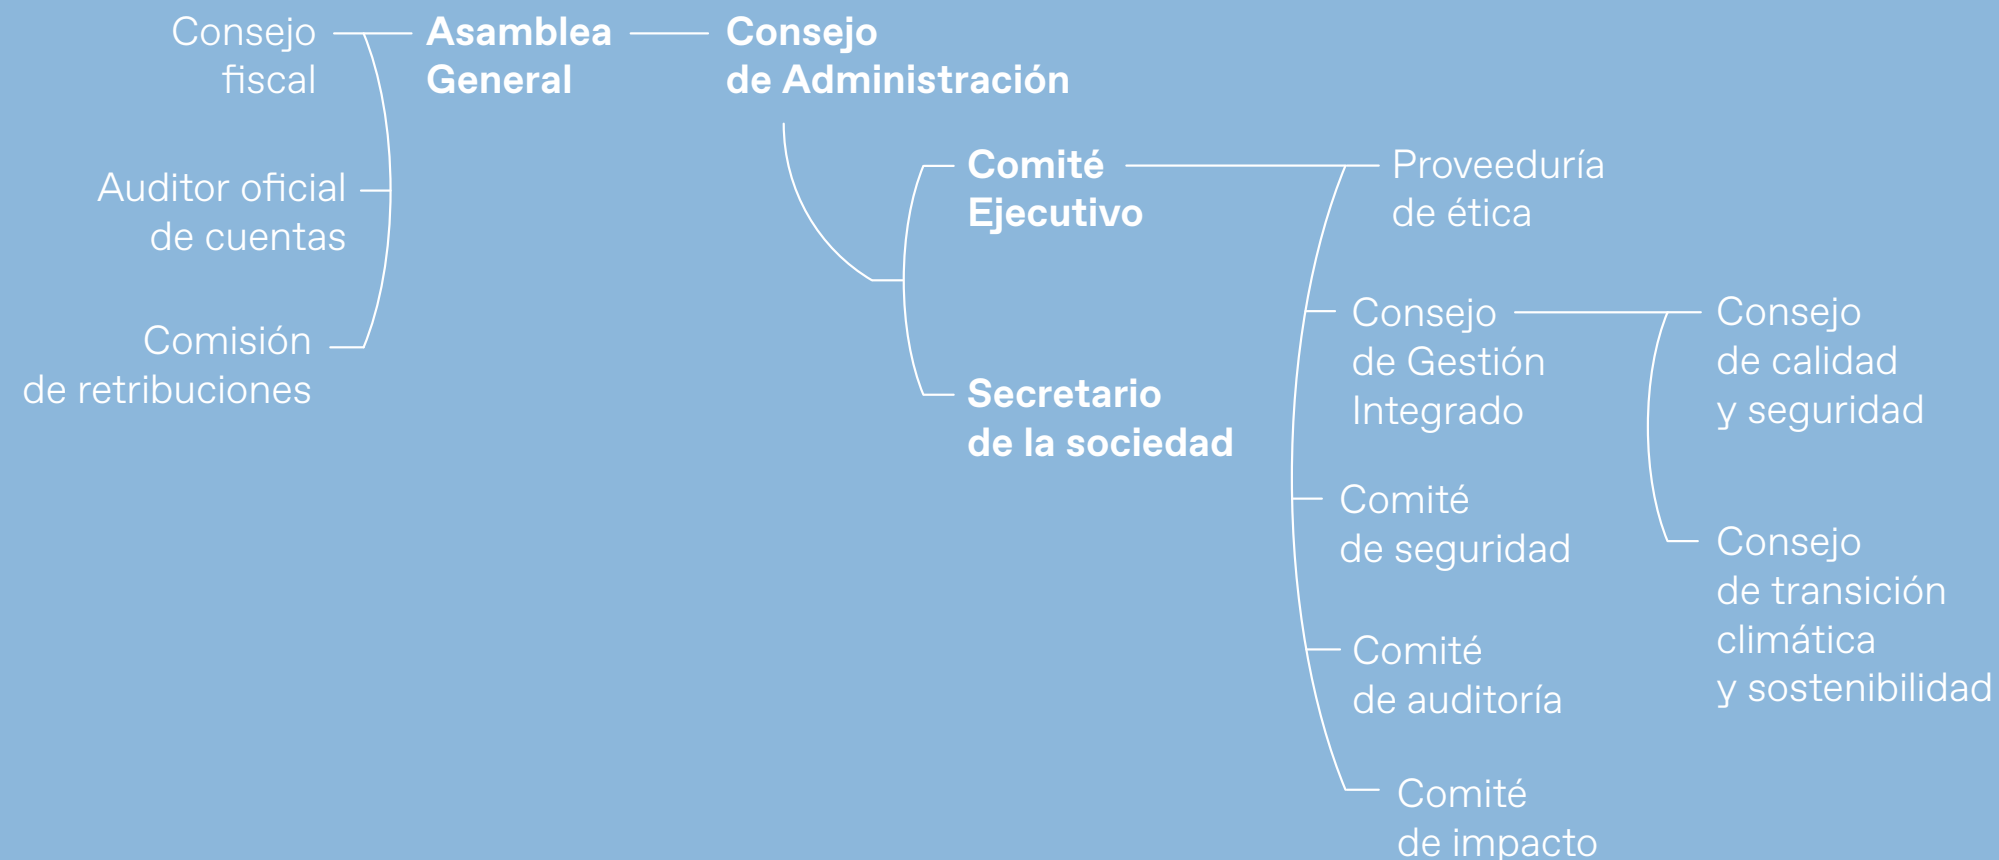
Consejo fiscal

Auditor oficial de cuentas

Comisión de retribuciones

Asamblea General

Consejo de Administración

Comité Ejecutivo

Secretario de la sociedad

Proveeduría de ética

Consejo de Gestión Integrado

Comité de seguridad

Comité de auditoría

Comité de impacto

Consejo de calidad y seguridad

Consejo de transición climática y sostenibilidad